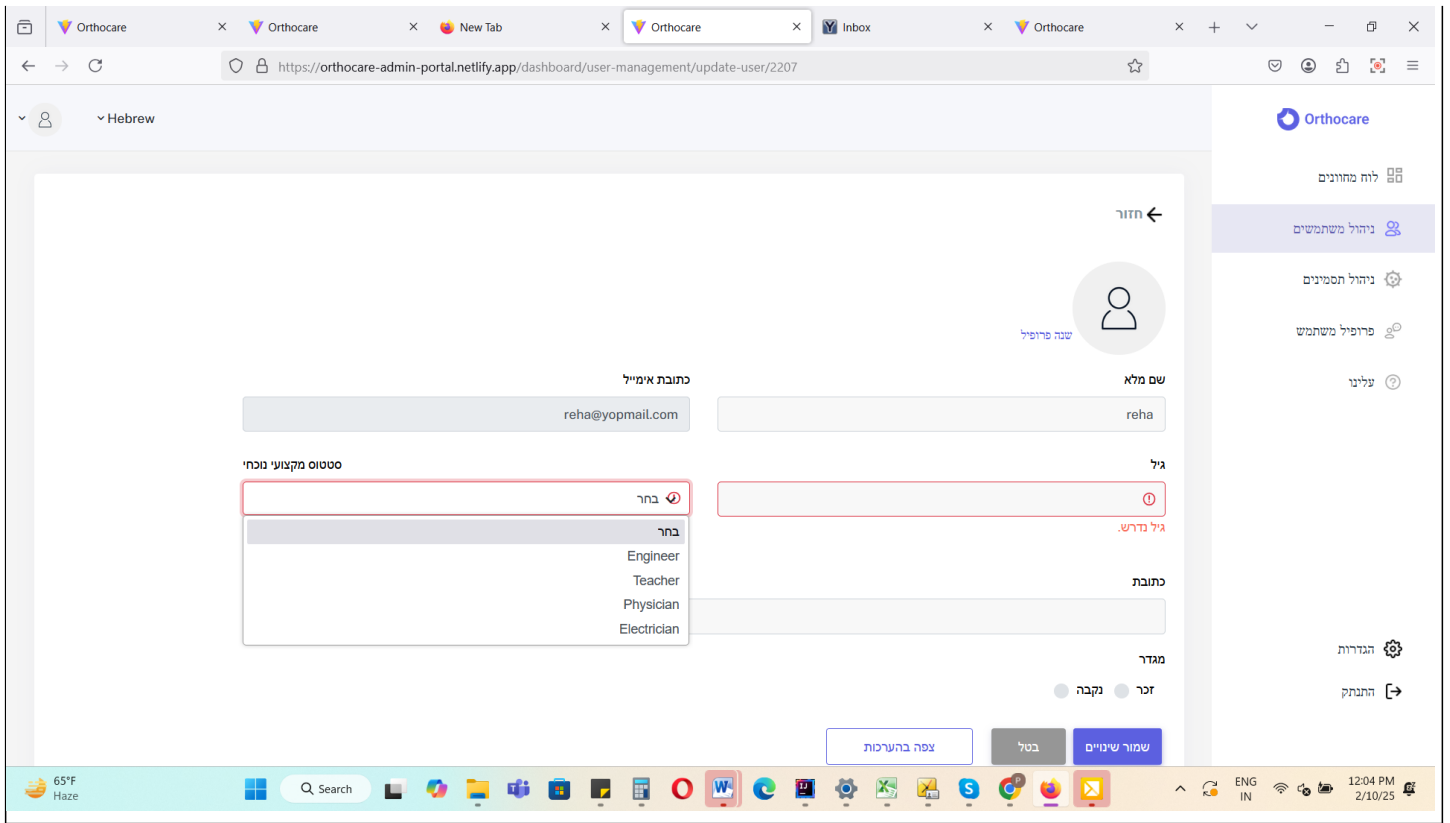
Orthocare
Orthocare
New Tab
Orthocare
Inbox
Orthocare

https://orthocare-admin-portal.netlify.app/dashboard/user-management/update-user/2207

Hebrew

Orthocare
לוח מחוונים
ניהול משתמשים
ניהול תסמינים
פרופיל משתמש
עלינו

חזור

שנה פרופיל

שם מלא
reha

כתובת אימייל
reha@yopmail.com

גיל
גיל נדרש.

סטטוס מקצועי נוכחי
בחר
בחר
Engineer
Teacher
Physician
Electrician

כתובת

מגדר
זכר
נקבה

שמור שינויים
בטל
צפה בהערכות

הגדרות
התנתק

65°F
Haze
Search
ENG
IN
12:04 PM
2/10/25